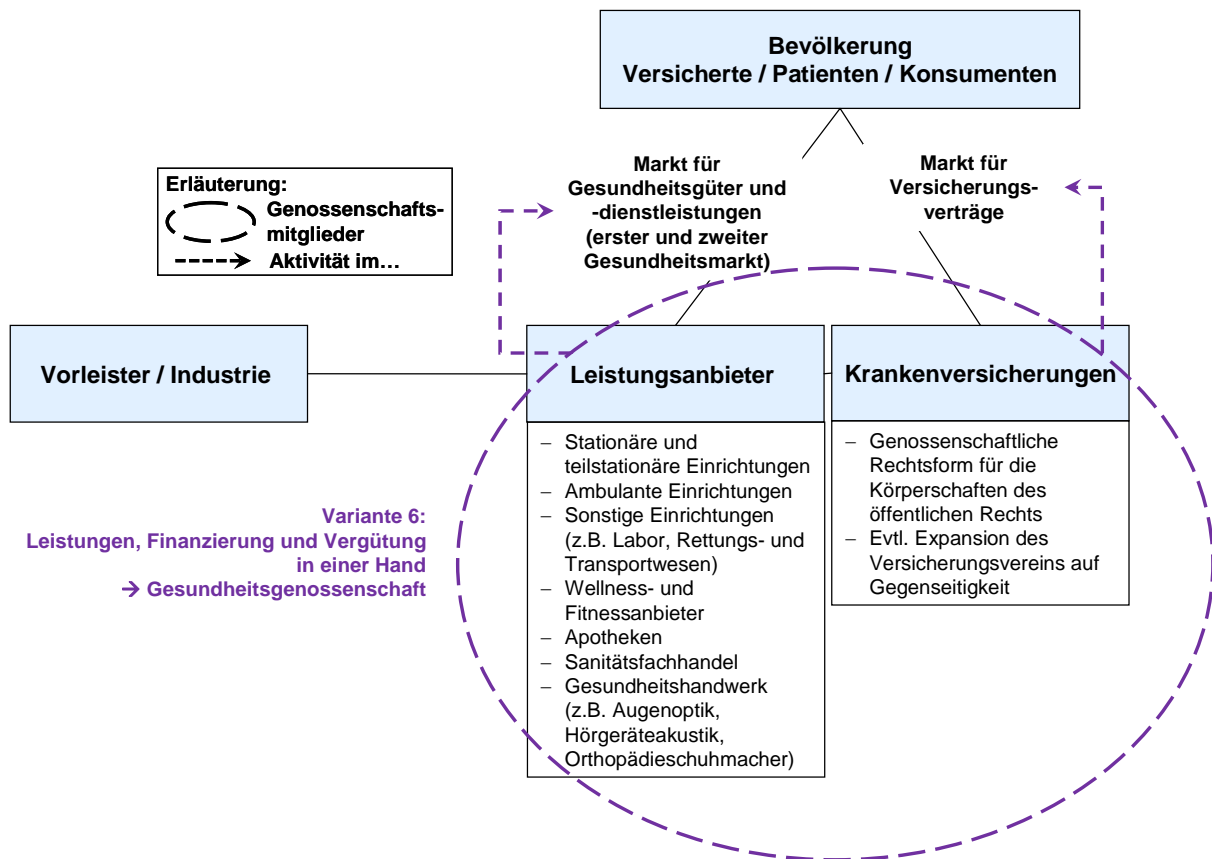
Bevölkerung
Versicherte / Patienten / Konsumenten

Erläuterung:
Genossenschaftsmitglieder
Aktivität im…

Markt für Gesundheitsgüter und -dienstleistungen (erster und zweiter Gesundheitsmarkt)

Markt für Versicherungsverträge

Vorleister / Industrie

Leistungsanbieter

Krankenversicherungen

– Stationäre und teilstationäre Einrichtungen
– Ambulante Einrichtungen
– Sonstige Einrichtungen (z.B. Labor, Rettungs- und Transportwesen)
– Wellness- und Fitnessanbieter
– Apotheken
– Sanitätsfachhandel
– Gesundheitshandwerk (z.B. Augenoptik, Hörgeräteakustik, Orthopädieschuhmacher)

– Genossenschaftliche Rechtsform für die Körperschaften des öffentlichen Rechts
– Evtl. Expansion des Versicherungsvereins auf Gegenseitigkeit

Variante 6:
Leistungen, Finanzierung und Vergütung in einer Hand
→ Gesundheitsgenossenschaft